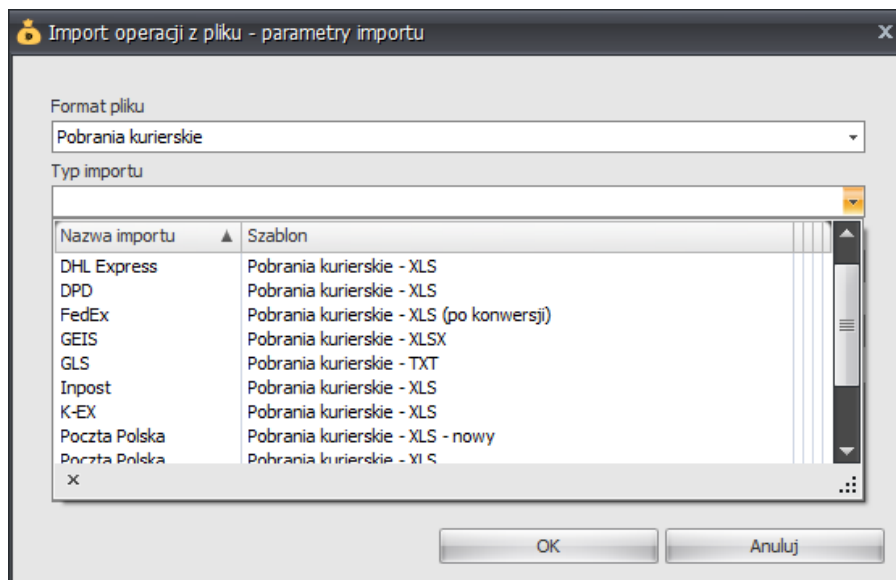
Import operacji z pliku - parametry importu

Format pliku

Pobrania kurierskie

Typ importu

| Nazwa importu | Szablon |
|---|---|
| DHL Express | Pobrania kurierskie - XLS |
| DPD | Pobrania kurierskie - XLS |
| FedEx | Pobrania kurierskie - XLS (po konwersji) |
| GEIS | Pobrania kurierskie - XLSX |
| GLS | Pobrania kurierskie - TXT |
| Inpost | Pobrania kurierskie - XLS |
| K-EX | Pobrania kurierskie - XLS |
| Poczta Polska | Pobrania kurierskie - XLS - nowy |
| Poczta Polska | Pobrania kurierskie - XLS |

×

OK

Anuluj